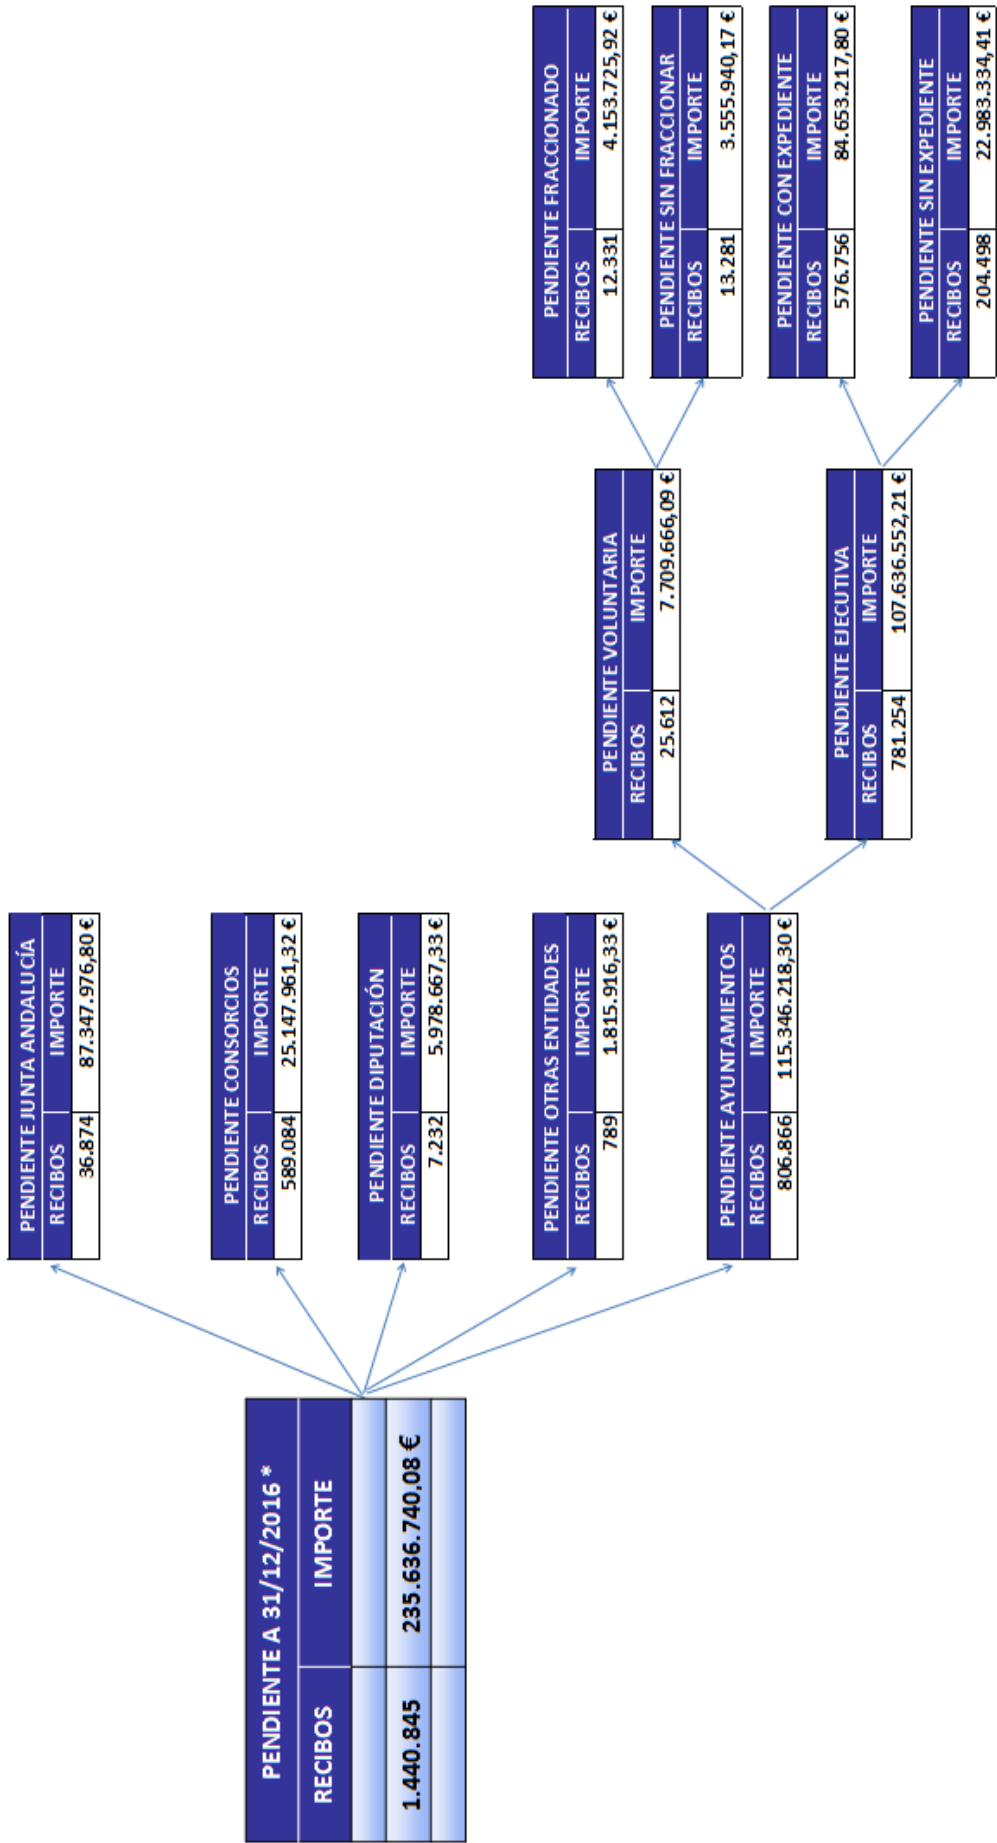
PENDIENTE A 31/12/2016 *

| RECIBOS | IMPORTE |
|---|---|
| 1.440.845 | 235.636.740,08 € |

PENDIENTE JUNTA ANDALUCÍA

| RECIBOS | IMPORTE |
|---|---|
| 36.874 | 87.347.976,80 € |

PENDIENTE CONSORCIOS

| RECIBOS | IMPORTE |
|---|---|
| 589.084 | 25.147.961,32 € |

PENDIENTE DIPUTACIÓN

| RECIBOS | IMPORTE |
|---|---|
| 7.232 | 5.978.667,33 € |

PENDIENTE OTRAS ENTIDADES

| RECIBOS | IMPORTE |
|---|---|
| 789 | 1.815.916,33 € |

PENDIENTE AYUNTAMIENTOS

| RECIBOS | IMPORTE |
|---|---|
| 806.866 | 115.346.218,30 € |

PENDIENTE VOLUNTARIA

| RECIBOS | IMPORTE |
|---|---|
| 25.612 | 7.709.666,09 € |

PENDIENTE EJECUTIVA

| RECIBOS | IMPORTE |
|---|---|
| 781.254 | 107.636.552,21 € |

PENDIENTE FRACCIONADO

| RECIBOS | IMPORTE |
|---|---|
| 12.331 | 4.153.725,92 € |

PENDIENTE SIN FRACCIONAR

| RECIBOS | IMPORTE |
|---|---|
| 13.281 | 3.555.940,17 € |

PENDIENTE CON EXPEDIENTE

| RECIBOS | IMPORTE |
|---|---|
| 576.756 | 84.653.217,80 € |

PENDIENTE SIN EXPEDIENTE

| RECIBOS | IMPORTE |
|---|---|
| 204.498 | 22.983.334,41 € |